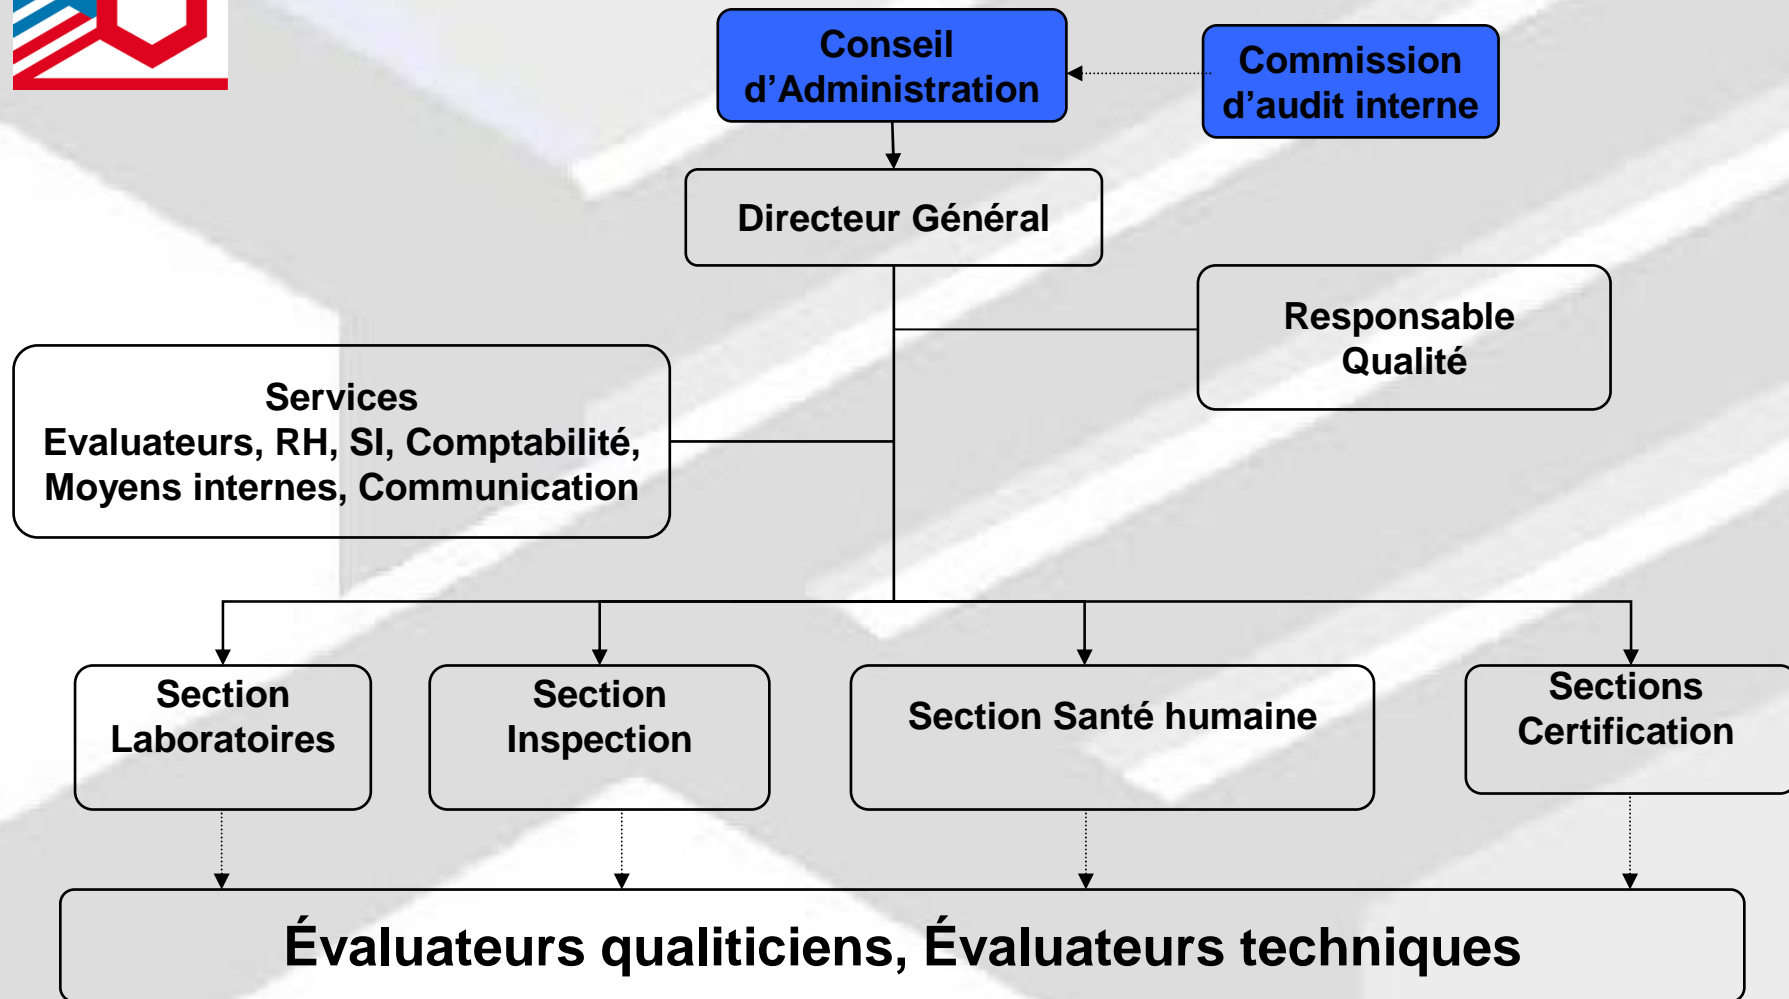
Conseil d’Administration

Commission d’audit interne

Directeur Général

Responsable Qualité

Services
Evaluateurs, RH, SI, Comptabilité, Moyens internes, Communication

Section Laboratoires

Section Inspection

Section Santé humaine

Sections Certification

Évaluateurs qualiticiens, Évaluateurs techniques